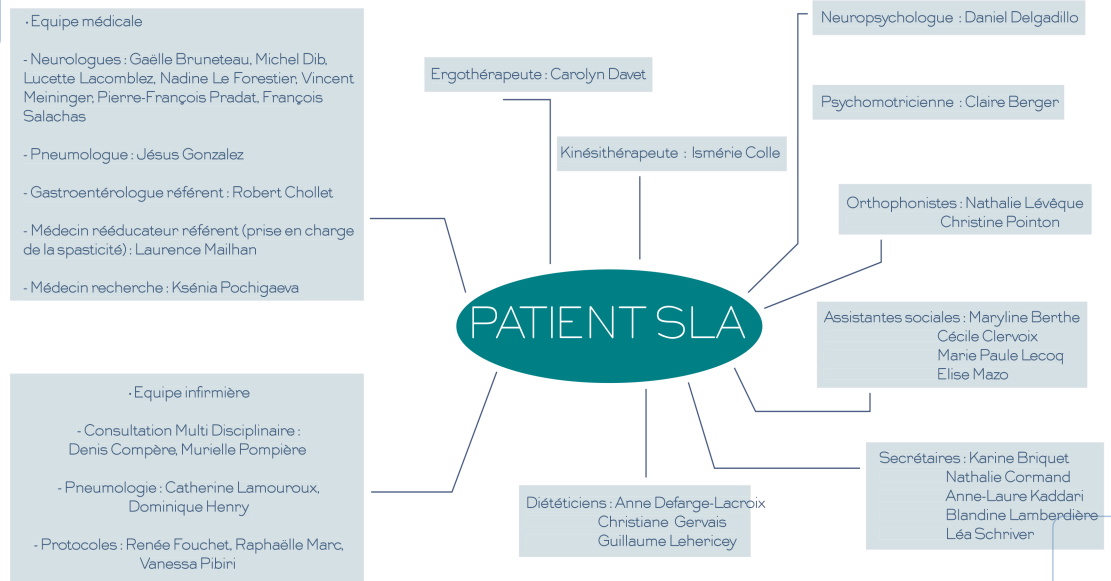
• Equipe médicale

- Neurologues : Gaëlle Bruneteau, Michel Dib, Lucette Lacomblez, Nadine Le Forestier, Vincent Meininger, Pierre-François Pradat, François Salachas

- Pneumologue : Jésus Gonzalez

- Gastroentérologue référent : Robert Chollet

- Médecin rééducateur référent (prise en charge de la spasticité) : Laurence Mailhan

- Médecin recherche : Ksénia Pochigaeva

Ergothérapeute : Carolyn Davet

Kinésithérapeute : Ismérie Colle

Neuropsychologue : Daniel Delgadillo

Psychomotricienne : Claire Berger

Orthophonistes : Nathalie Lévêque
Christine Pointon

PATIENT SLA

Assistantes sociales : Maryline Berthe
Cécile Clervoix
Marie Paule Lecoq
Elise Mazo

• Equipe infirmière

- Consultation Multi Disciplinaire : Denis Compère, Murielle Pompière

- Pneumologie : Catherine Lamouroux, Dominique Henry

- Protocoles : Renée Fouchet, Raphaëlle Marc, Vanessa Pibiri

Diététiciens : Anne Defarge-Lacroix
Christiane Gervais
Guillaume Lehericey

Secrétaires : Karine Briquet
Nathalie Cormand
Anne-Laure Kaddari
Blandine Lamberdière
Léa Schriver